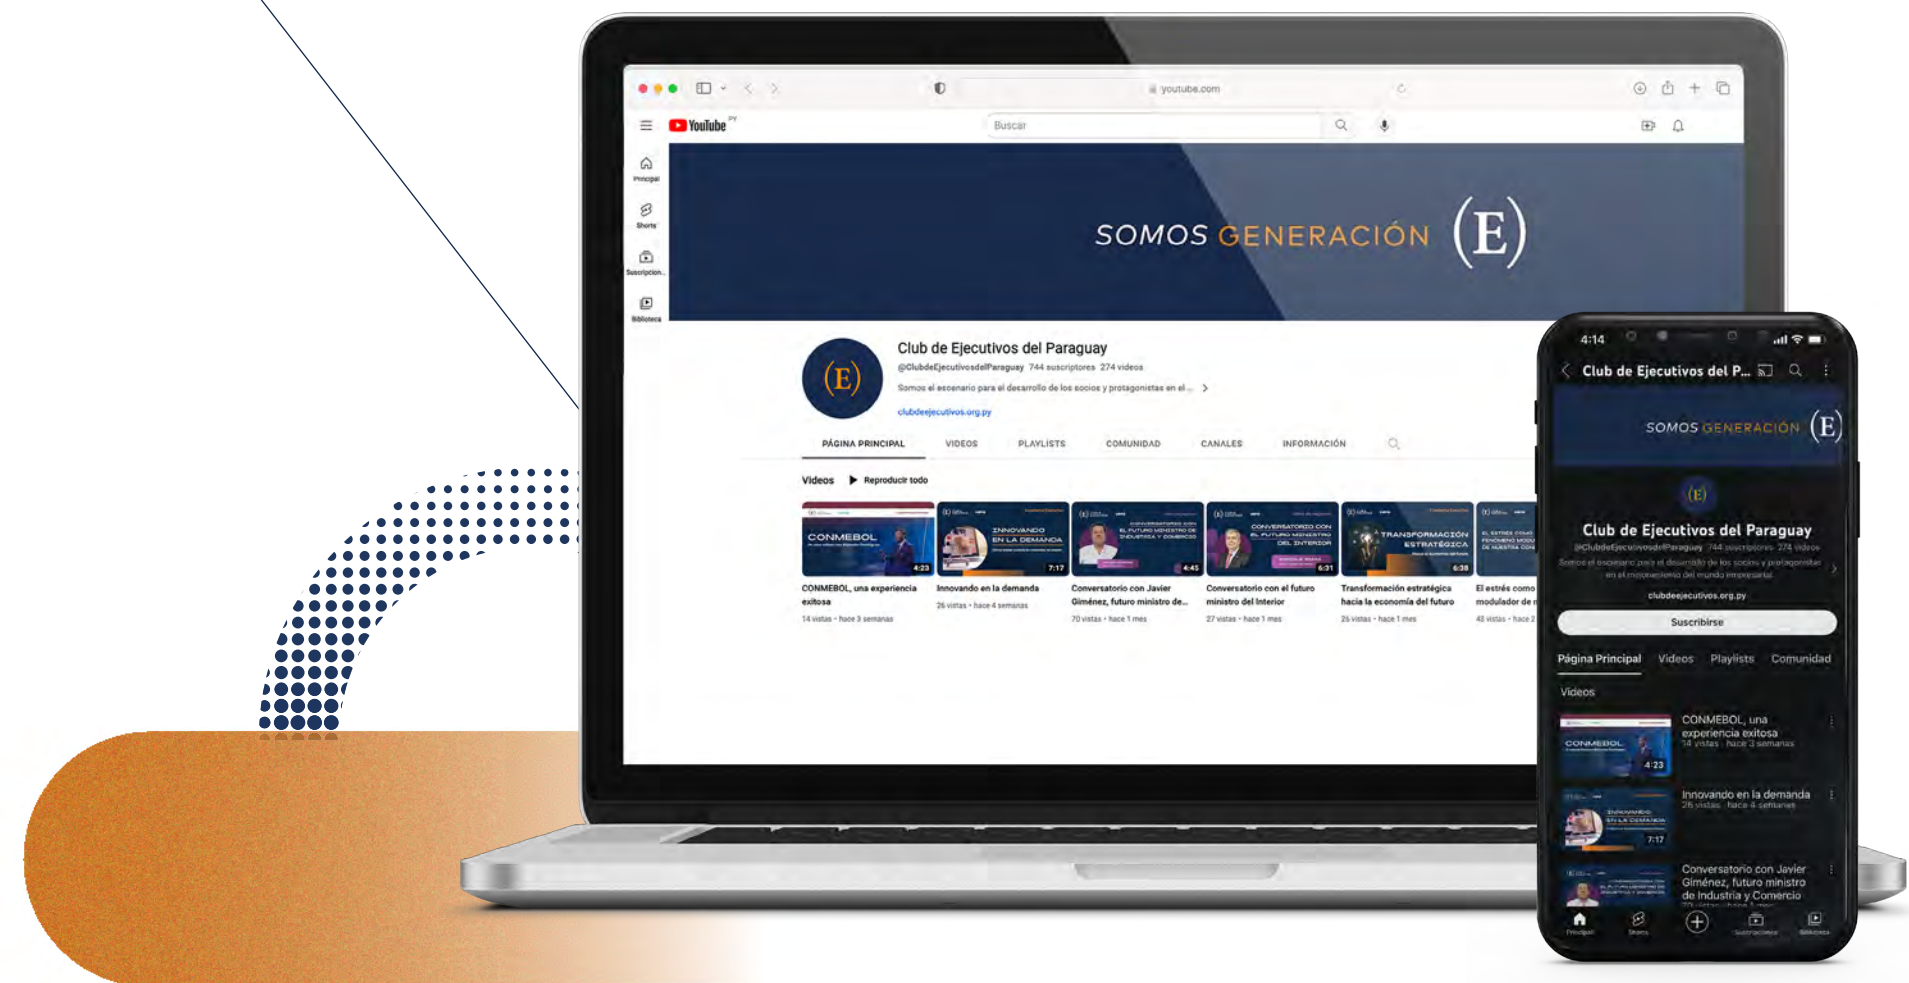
youtube.com

YouTube PY

Buscar

Principal

Shorts

Suscripcion...

Biblioteca

SOMOS GENERACIÓN (E)

(E)

Club de Ejecutivos del Paraguay

@ClubdeEjecutivosdelParaguay 744 suscriptores 274 videos

Somos el escenario para el desarrollo de los socios y protagonistas en el...

clubdeejecutivos.org.py

PÁGINA PRINCIPAL VIDEOS PLAYLISTS COMUNIDAD CANALES INFORMACIÓN

Videos Reproducir todo

CONMEBOL 4:23
CONMEBOL, una experiencia exitosa
14 vistas • hace 3 semanas

INNOVANDO EN LA DEMANDA 7:17
Innovando en la demanda
26 vistas • hace 4 semanas

4:45
Conversatorio con Javier Giménez, futuro ministro de...
70 vistas • hace 1 mes

CONVERSATORIO CON EL FUTURO MINISTRO DEL INTERIOR 6:31
Conversatorio con el futuro ministro del Interior
27 vistas • hace 1 mes

TRANSFORMACIÓN ESTRATÉGICA 6:38
Transformación estratégica hacia la economía del futuro
25 vistas • hace 1 mes

El estrés como modulador de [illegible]
48 vistas • hace 2 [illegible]

4:14

Club de Ejecutivos del P...

SOMOS GENERACIÓN (E)

(E)

Club de Ejecutivos del Paraguay

@ClubdeEjecutivosdelParaguay 744 suscriptores 274 videos

Somos el escenario para el desarrollo de los socios y protagonistas en el movimiento del mundo empresarial

clubdeejecutivos.org.py

Suscribirse

Página Principal Videos Playlists Comunidad

Videos

CONMEBOL 4:23
CONMEBOL, una experiencia exitosa
14 vistas · hace 3 semanas

7:17
Innovando en la demanda
26 vistas · hace 4 semanas

Conversatorio con Javier Giménez, futuro ministro de Industria y Comercio

Principal Shorts Suscripciones Biblioteca